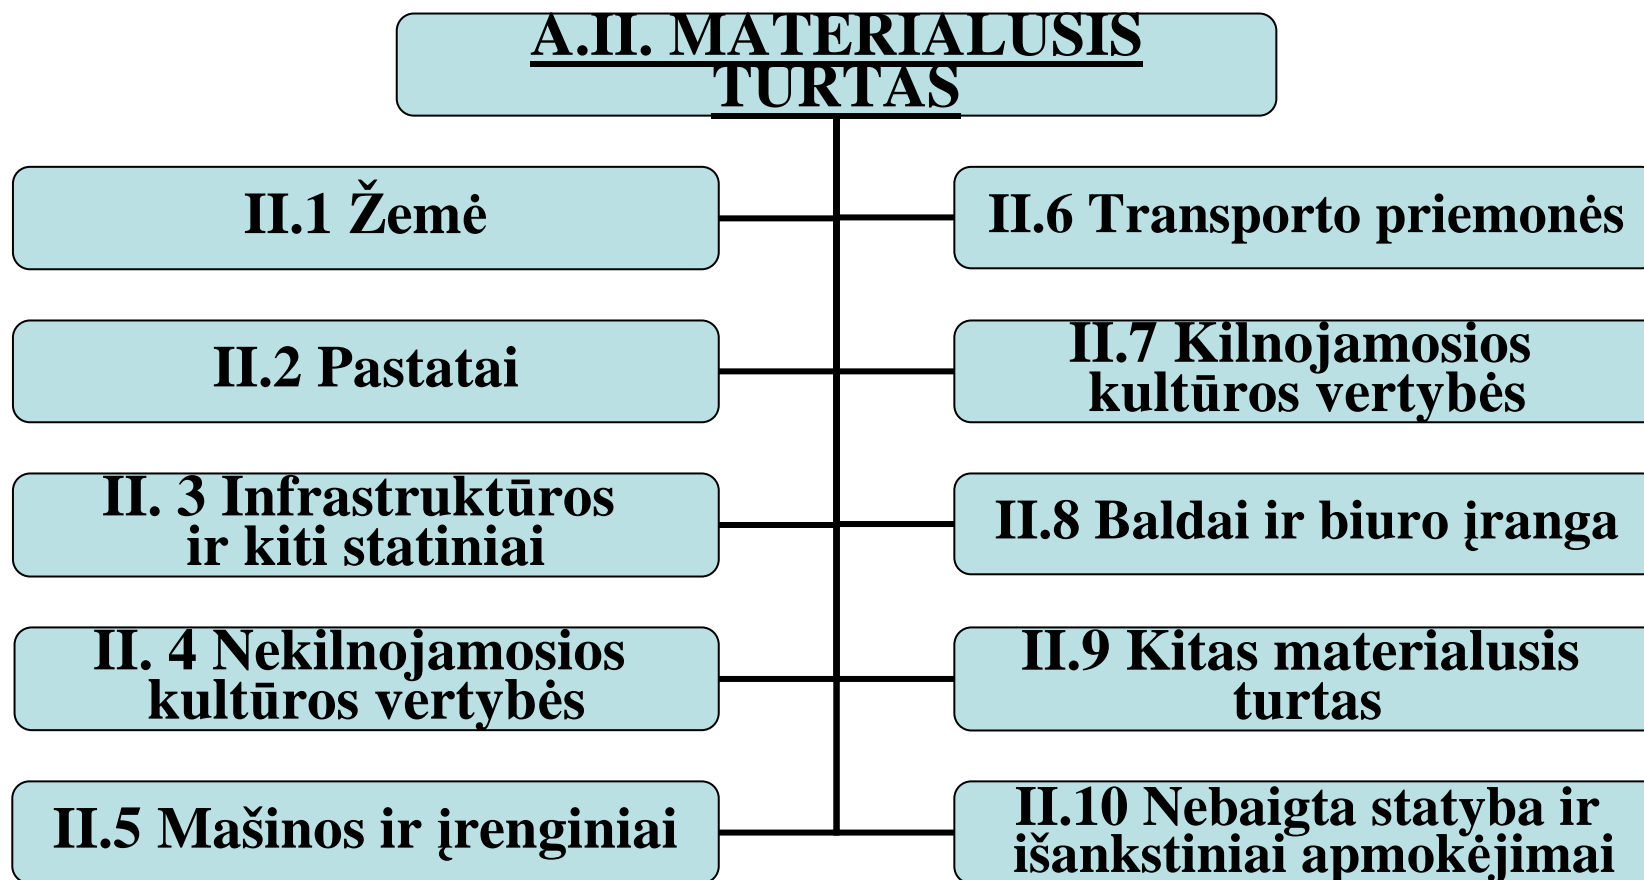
A.II. MATERIALUSIS TURTAS

II.1 Žemė

II.2 Pastatai

II. 3 Infrastruktūros ir kiti statiniai

II. 4 Nekilnojamosios kultūros vertybės

II.5 Mašinos ir įrenginiai

II.6 Transporto priemonės

II.7 Kilnojamosios kultūros vertybės

II.8 Baldai ir biuro įranga

II.9 Kitas materialusis turtas

II.10 Nebaigta statyba ir išankstiniai apmokėjimai